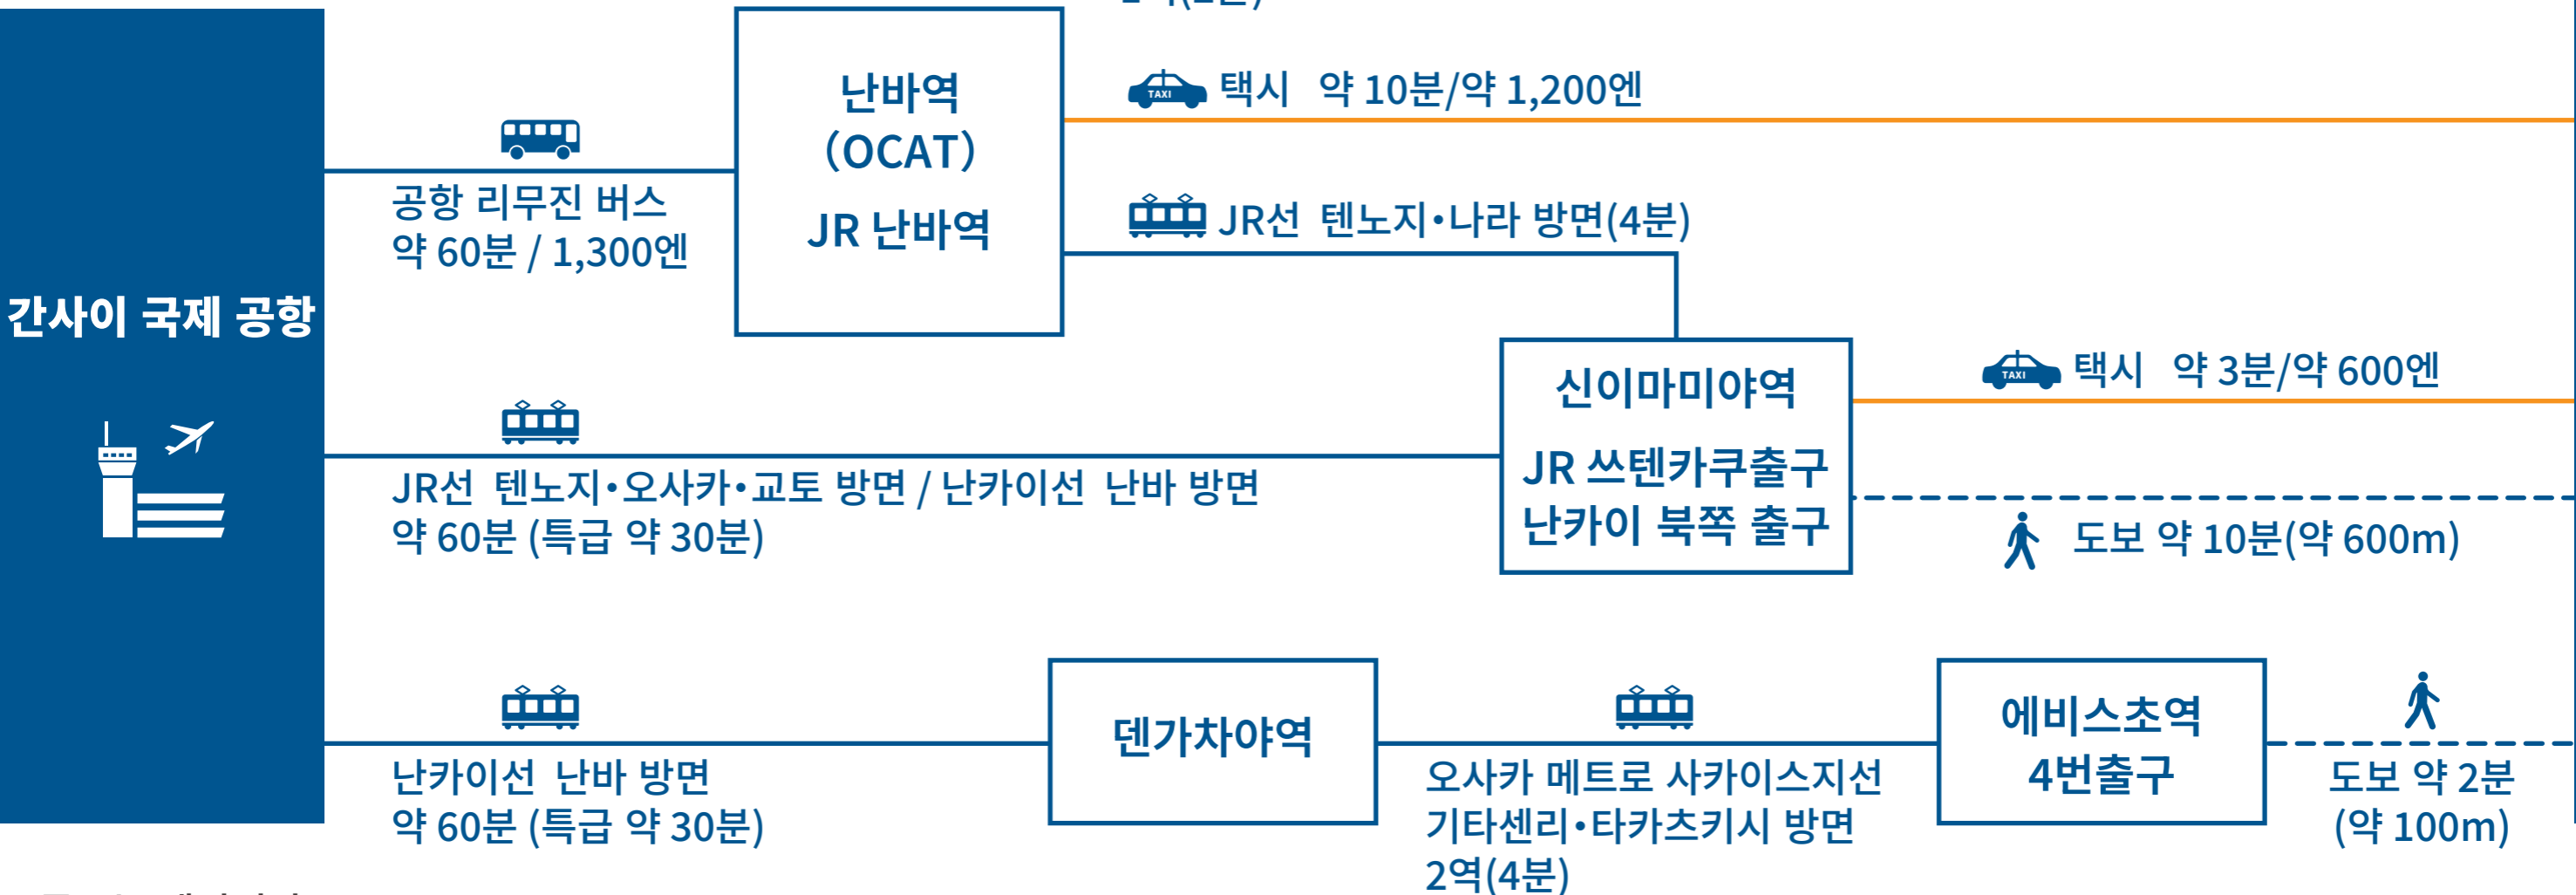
간사이 국제 공항

공항 리무진 버스
약 60분 / 1,300엔

난바역
(OCAT)
JR 난바역

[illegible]

TAXI 택시 약 10분/약 1,200엔

JR선 텐노지·나라 방면(4분)

JR선 텐노지·오사카·교토 방면 / 난카이선 난바 방면
약 60분 (특급 약 30분)

신이마미야역
JR 쓰텐카쿠출구
난카이 북쪽 출구

TAXI 택시 약 3분/약 600엔

도보 약 10분(약 600m)

난카이선 난바 방면
약 60분 (특급 약 30분)

덴가차야역

오사카 메트로 사카이스지선
기타센리·타카츠키시 방면
2역(4분)

에비스초역
4번출구

도보 약 2분
(약 100m)

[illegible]